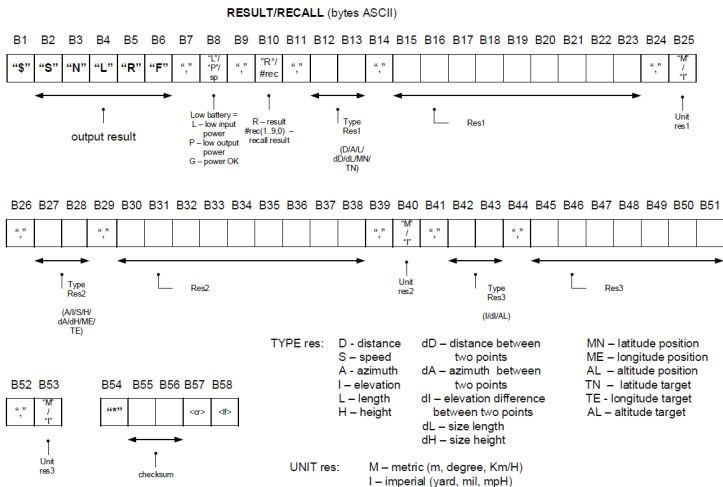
RESULT/RECALL (bytes ASCII)

| B1 | B2 | B3 | B4 | B5 | B6 | B7 | B8 | B9 | B10 | B11 | B12 | B13 | B14 | B15 | B16 | B17 | B18 | B19 | B20 | B21 | B22 | B23 | B24 | B25 |
|---|---|---|---|---|---|---|---|---|---|---|---|---|---|---|---|---|---|---|---|---|---|---|---|---|
| "$" | "S" | "N" | "L" | "R" | "F" | "," | "L"/ "P"/ sp | "," | "R"/ #rec | "," | | | "," | | | | | | | | | | "," | "M" / "I" |

output result

Low battery = L – low input power P – low output power G – power OK

R – result #rec(1..9,0) – recall result

Type Res1 (D/A/L/ dD/dL/MN/ TN)

Res1

Unit res1

| B26 | B27 | B28 | B29 | B30 | B31 | B32 | B33 | B34 | B35 | B36 | B37 | B38 | B39 | B40 | B41 | B42 | B43 | B44 | B45 | B46 | B47 | B48 | B49 | B50 | B51 |
|---|---|---|---|---|---|---|---|---|---|---|---|---|---|---|---|---|---|---|---|---|---|---|---|---|---|
| "," | | | "," | | | | | | | | | | "," | "M" / "I" | "," | | | "," | | | | | | | |

Type Res2 (A/I/S/H/ dA/dI/dH/ME/ TE)

Res2

Unit res2

Type Res3 (I/dI/AL)

Res3

| B52 | B53 |
|---|---|
| "," | "M" / "I" |

Unit res3

| B54 | B55 | B56 | B57 | B58 |
|---|---|---|---|---|
| "*" | | | <cr> | <lf> |

checksum

TYPE res: D - distance
S – speed
A - azimuth
I – elevation
L – length
H – height
dD – distance between two points
dA – azimuth between two points
dI – elevation difference between two points
dL – size length
dH – size height
MN – latitude position
ME – longitude position
AL – altitude position
TN – latitude target
TE - longitude target
AL – altitude target

UNIT res: M – metric (m, degree, Km/H)
I – imperial (yard, mil, mpH)